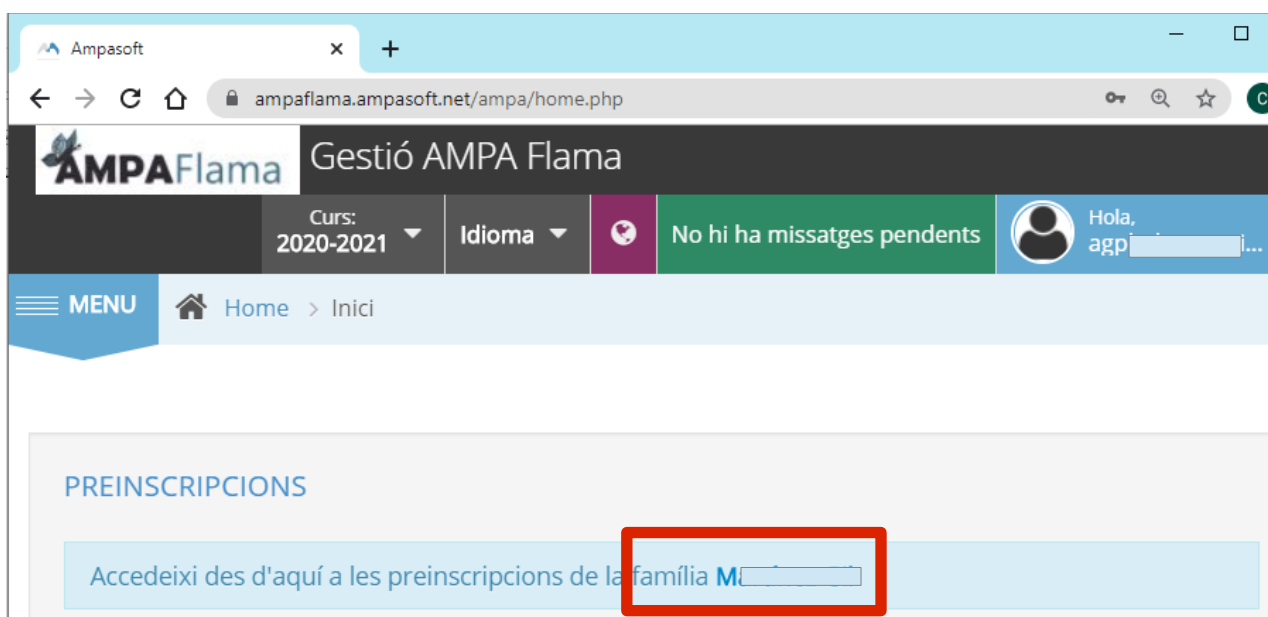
Ampasoft

ampaflama.ampasoft.net/ampa/home.php

AMPAFlama Gestió AMPA Flama

Curs: 2020-2021
Idioma
No hi ha missatges pendents
Hola, agp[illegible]

MENU
Home > Inici

PREINSCRIPCIONS

Accedeixi des d'aquí a les preinscripcions de la família M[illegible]